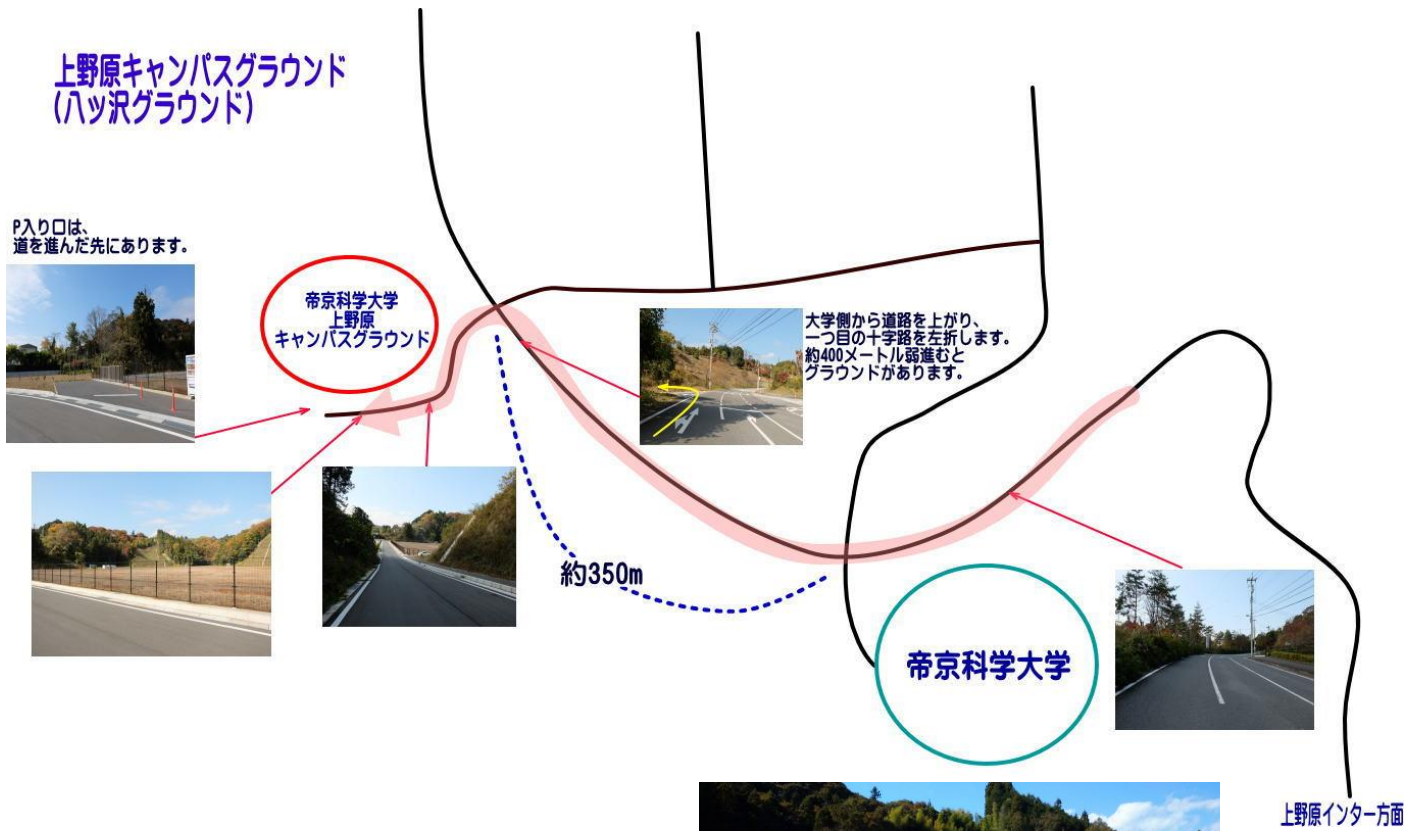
上野原キャンパスグラウンド
(八ッ沢グラウンド)

P入り口は、
道を進んだ先にあります。

帝京科学大学
上野原
キャンパスグラウンド

大学側から道路を上がり、
一つ目の十字路を左折します。
約400メートル弱進むと
グラウンドがあります。

約350m

帝京科学大学

上野原インター方面